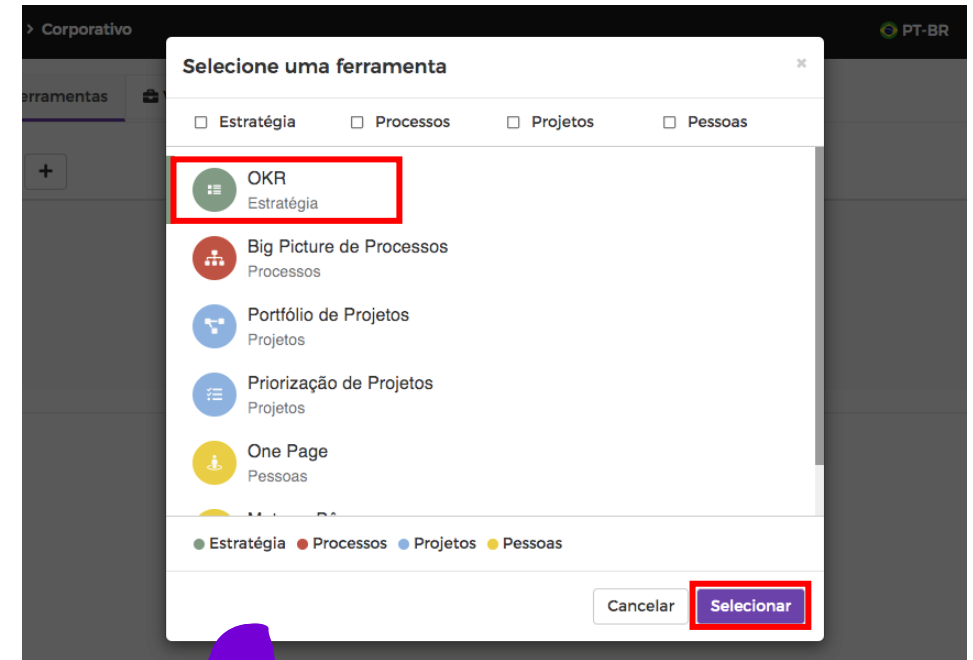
> Corporativo

PT-BR

rramentas

+

Selecione uma ferramenta

×

☐ Estratégia ☐ Processos ☐ Projetos ☐ Pessoas

OKR
Estratégia

Big Picture de Processos
Processos

Portfólio de Projetos
Projetos

Priorização de Projetos
Projetos

One Page
Pessoas

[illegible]

● Estratégia ● Processos ● Projetos ● Pessoas

Cancelar

Selecionar